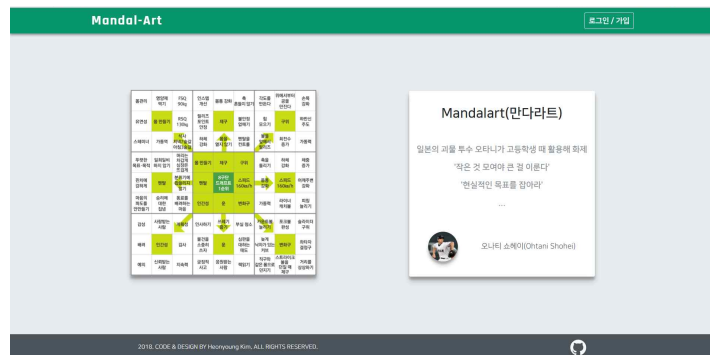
Mandal-Art

로그인 / 가입

Mandalart(만다라트)

일본의 괴물 투수 오타니가 고등학생 때 활용해 화제

'작은 것 모여야 큰 걸 이룬다'

'현실적인 목표를 잡아라'

...

오니티 쇼헤이(Ohtani Shohei)

| 몸관리 | 영양제 먹기 | FSQ 90kg | 인스텝 개선 | 몸통 강화 | 축 흔들지 않기 | 각도를 만든다 | 위에서부터 공을 던진다 | 손목 강화 |
|---|---|---|---|---|---|---|---|---|
| 유연성 | 몸 만들기 | RSQ 130kg | 릴리즈 포인트 안정 | 제구 | 불안정 없애기 | 힘 모으기 | 구위 | 하반신 주도 |
| 스태미너 | 가동역 | 식사 저녁7숟갈 아침3숟갈 | 하체 강화 | 몸을 열지 않기 | 멘탈을 컨트롤 | 볼을 앞에서 릴리즈 | 회전수 증가 | 가동력 |
| 뚜렷한 목표·목적 | 일희일비 하지 않기 | 머리는 차갑게 심장은 뜨겁게 | 몸 만들기 | 제구 | 구위 | 축을 돌리기 | 하체 강화 | 체중 증가 |
| 핀치에 강하게 | 멘탈 | 분위기에 휩쓸리지 않기 | 멘탈 | 8구단 드래프트 1순위 | 스피드 160km/h | 몸통 강화 | 스피드 160km/h | 어깨주변 강화 |
| 마음의 파도를 안만들기 | 승리에 대한 집념 | 동료를 배려하는 마음 | 인간성 | 운 | 변화구 | 가동력 | 라이너 캐치볼 | 피칭 늘리기 |
| 감성 | 사랑받는 사람 | 계획성 | 인사하기 | 쓰레기 줍기 | 부실 청소 | 카운트볼 늘리기 | 포크볼 완성 | 슬라이더 구위 |
| 배려 | 인간성 | 감사 | 물건을 소중히 쓰자 | 운 | 심판분을 대하는 태도 | 늦게 낙차가 있는 커브 | 변화구 | 좌타자 결정구 |
| 예의 | 신뢰받는 사람 | 지속력 | 긍정적 사고 | 응원받는 사람 | 책읽기 | 직구와 같은 폼으로 던지기 | 스트라이크 볼을 던질 때 제구 | 거리를 상상하기 |

2018. CODE & DESIGN BY Heonyoung Kim. ALL RIGHTS RESERVED.